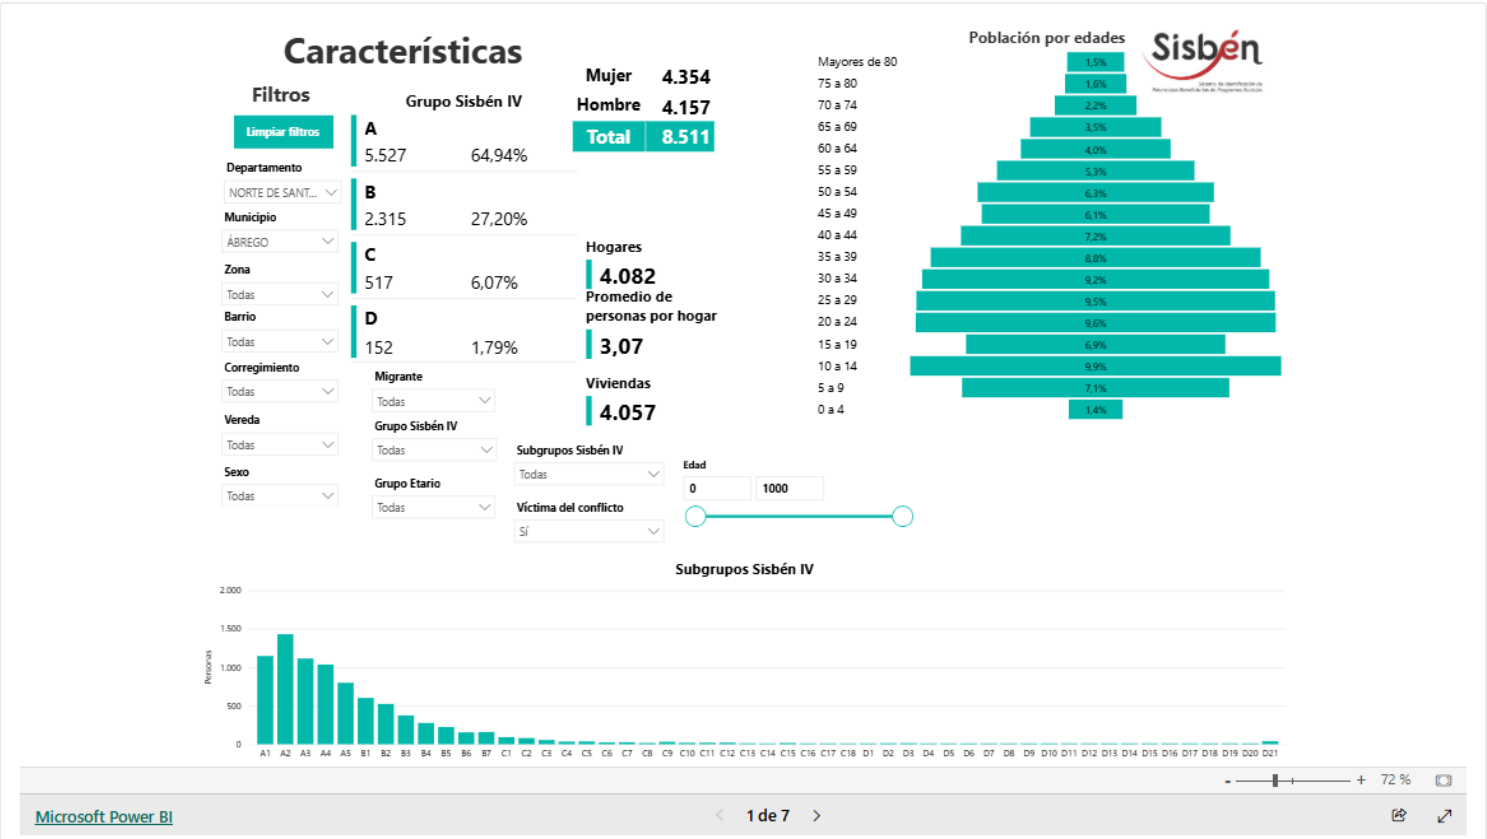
Características

Filtros

Limpiar filtros

Departamento
NORTE DE SANT...
Municipio
ÁBREGO
Zona
Todas
Barrio
Todas
Corregimiento
Todas
Vereda
Todas
Sexo
Todas

Grupo Sisbén IV

A
5.527 64,94%

B
2.315 27,20%

C
517 6,07%

D
152 1,79%

Migrante
Todas
Grupo Sisbén IV
Todas
Grupo Etario
Todas

Mujer 4.354
Hombre 4.157
Total 8.511

Hogares
4.082
Promedio de personas por hogar
3,07
Viviendas
4.057

Subgrupos Sisbén IV
Todas
Víctima del conflicto
Sí

Edad
0 1000

Población por edades

Sisbén

| | |
|---|---|
| Mayores de 80 | 1,5% |
| 75 a 80 | 1,6% |
| 70 a 74 | 2,2% |
| 65 a 69 | 3,5% |
| 60 a 64 | 4,0% |
| 55 a 59 | 5,3% |
| 50 a 54 | 6,3% |
| 45 a 49 | 6,1% |
| 40 a 44 | 7,2% |
| 35 a 39 | 8,8% |
| 30 a 34 | 9,2% |
| 25 a 29 | 9,5% |
| 20 a 24 | 9,6% |
| 15 a 19 | 6,9% |
| 10 a 14 | 9,9% |
| 5 a 9 | 7,1% |
| 0 a 4 | 1,4% |

Subgrupos Sisbén IV

2.000
1.500
1.000
500
0
Personas

A1 A2 A3 A4 A5 B1 B2 B3 B4 B5 B6 B7 C1 C2 C3 C4 C5 C6 C7 C8 C9 C10 C11 C12 C13 C14 C15 C16 C17 C18 D1 D2 D3 D4 D5 D6 D7 D8 D9 D10 D11 D12 D13 D14 D15 D16 D17 D18 D19 D20 D21

- + 72 %

Microsoft Power BI
1 de 7